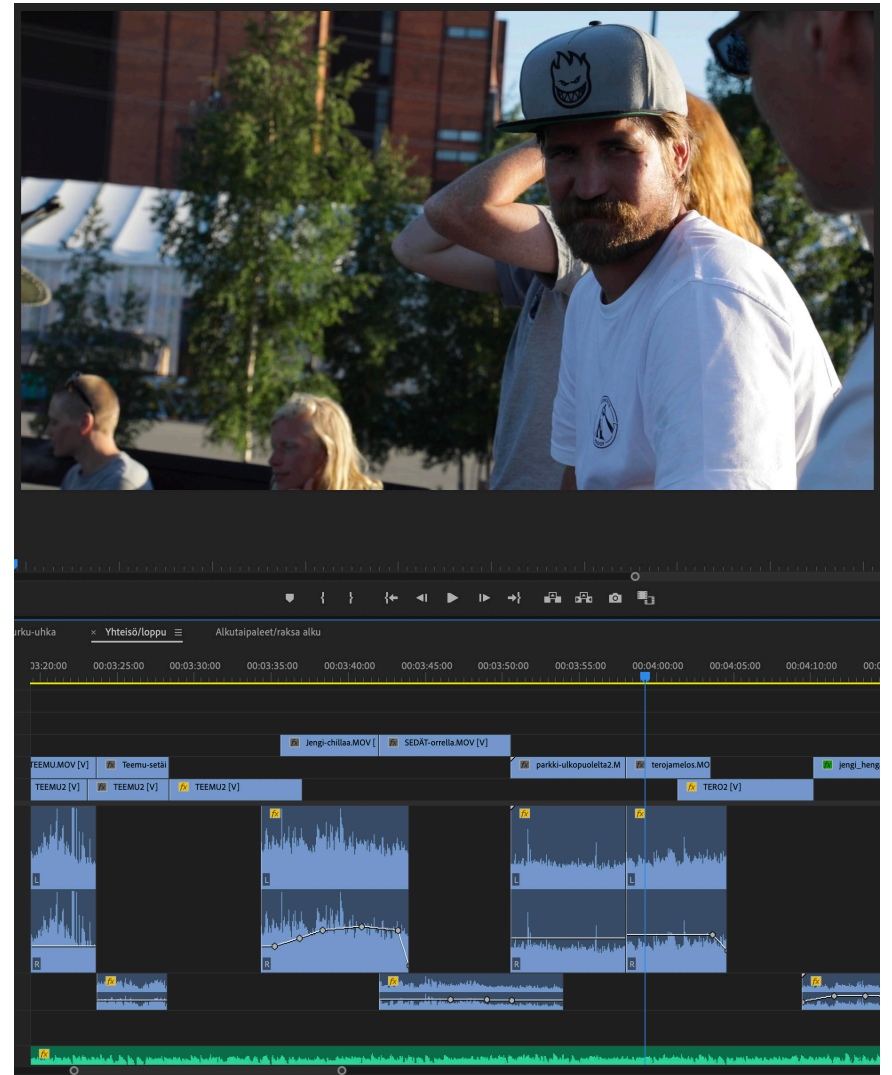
urku-uhka × Yhteisö/loppu ☰ Alkutaipaleet/raksa alku

03:20:00 00:03:25:00 00:03:30:00 00:03:35:00 00:03:40:00 00:03:45:00 00:03:50:00 00:03:55:00 00:04:00:00 00:04:05:00 00:04:10:00

Jengi-chillaa.MOV [ SEDÄT-orrella.MOV [V]

TEEMU.MOV [V] Teemu-setäi parkki-ulkopuolelta2.M terojamelos.MO jengi_heng

TEEMU2 [V] TEEMU2 [V] TEEMU2 [V] TERO2 [V]

L R L R L R L R